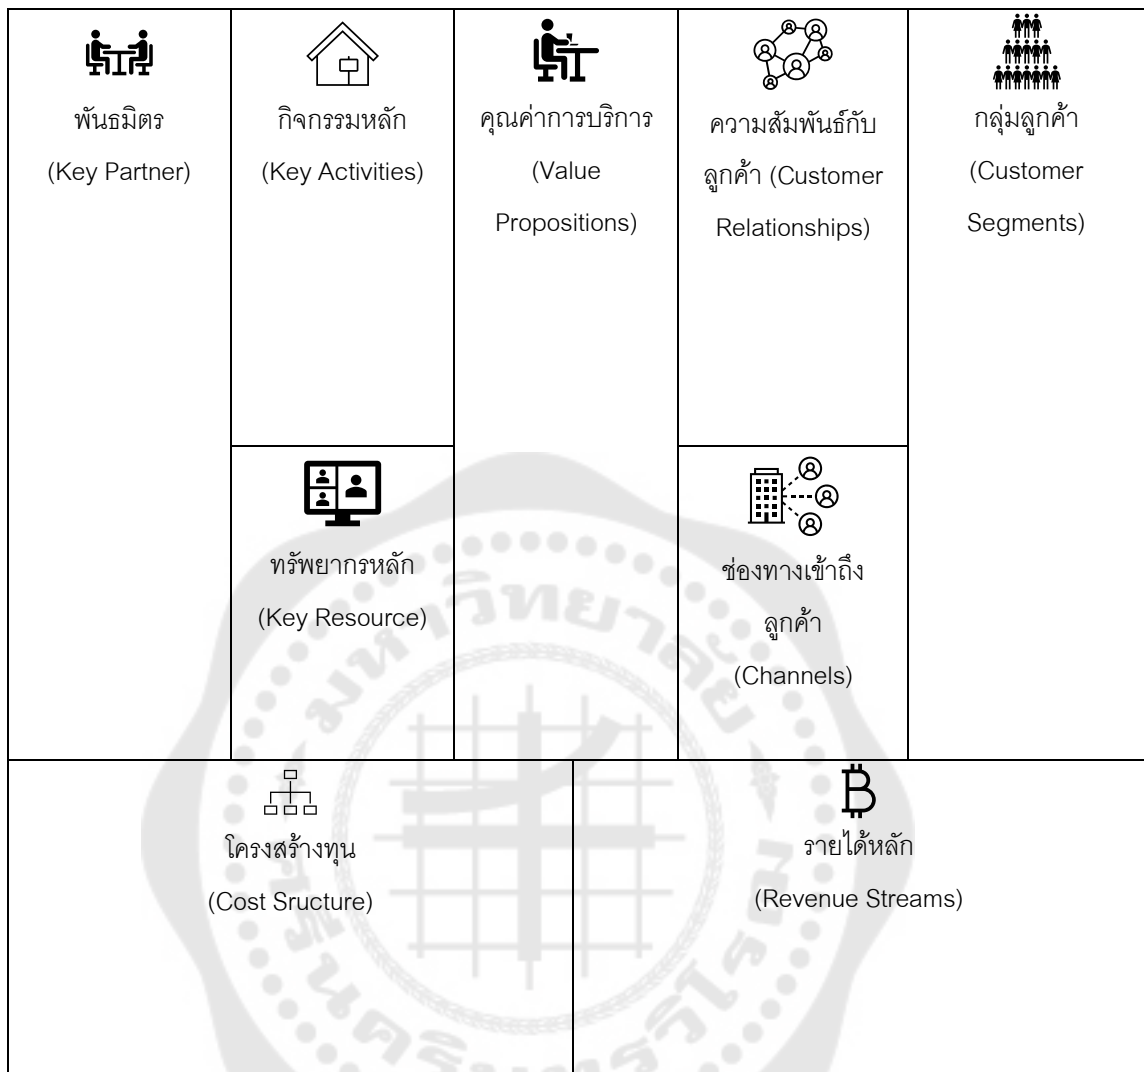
| พันธมิตร (Key Partner) | กิจกรรมหลัก (Key Activities) | คุณค่าการบริการ (Value Propositions) | ความสัมพันธ์กับลูกค้า (Customer Relationships) | กลุ่มลูกค้า (Customer Segments) |
|---|---|---|---|---|
| | ทรัพยากรหลัก (Key Resource) | | ช่องทางเข้าถึงลูกค้า (Channels) | |

| โครงสร้างทุน (Cost Sructure) | รายได้หลัก (Revenue Streams) |
|---|---|